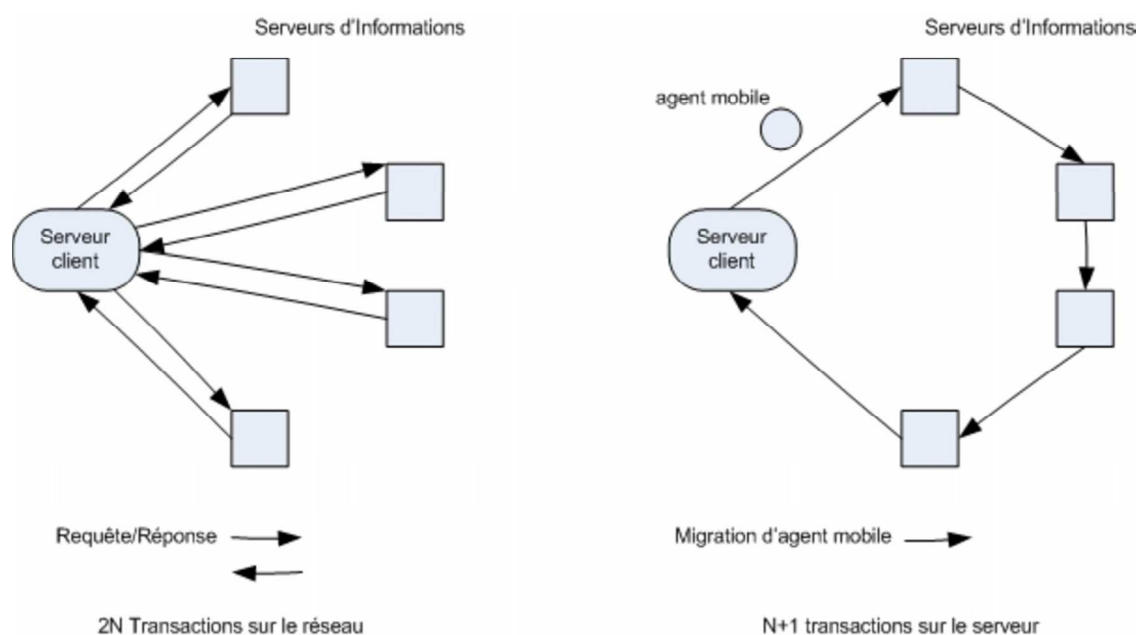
Serveurs d'Informations

Serveur client

Requête/Réponse

2N Transactions sur le réseau

Serveurs d'Informations

agent mobile

Serveur client

Migration d'agent mobile

N+1 transactions sur le serveur